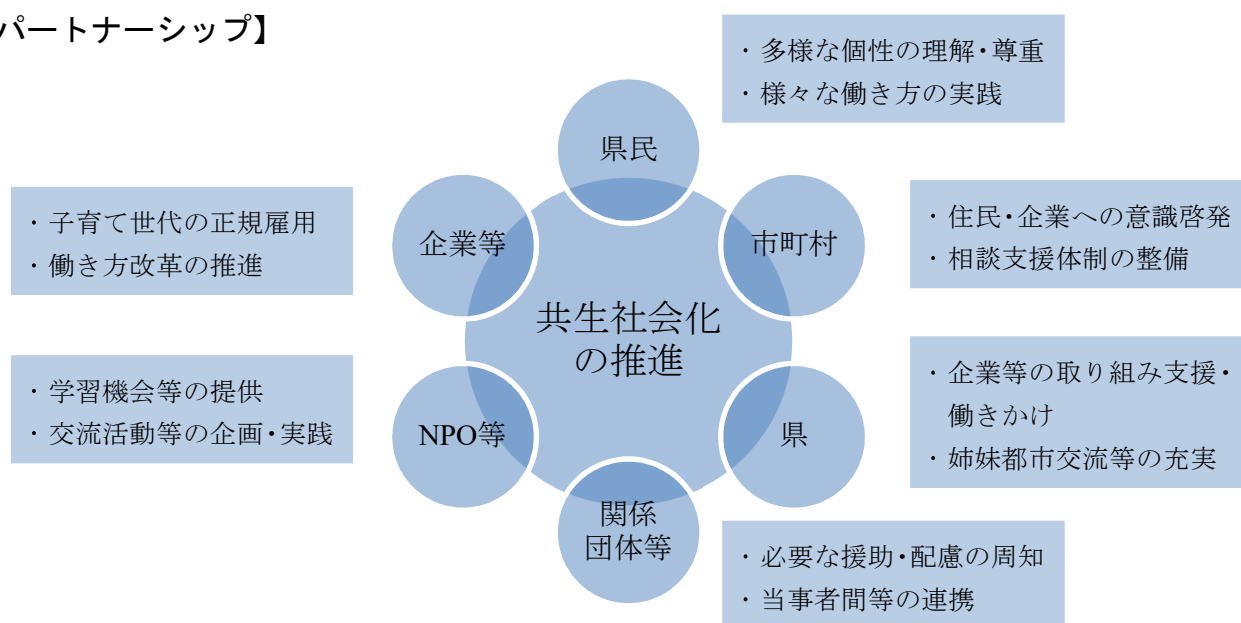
パートナーシップ】

・多様な個性の理解・尊重
・様々な働き方の実践

県民

・子育て世代の正規雇用
・働き方改革の推進

企業等

市町村

・住民・企業への意識啓発
・相談支援体制の整備

共生社会化の推進

・学習機会等の提供
・交流活動等の企画・実践

NPO等

県

・企業等の取り組み支援・働きかけ
・姉妹都市交流等の充実

関係団体等

・必要な援助・配慮の周知
・当事者間等の連携